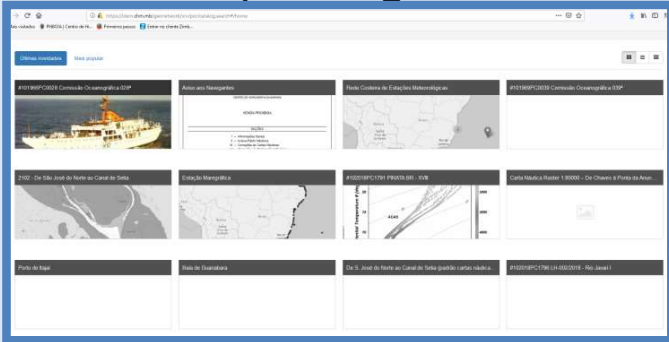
https://www.dhn.mb/geonetwork/srv/por/catalog.search#/home

Mais visitados PHBOOLI Centro de M... Primeiros passos Entrar no cliente Zimb...

Últimas novidades Mais popular

#101966PC0028 Comissão Oceanográfica 028P

Avisos aos Navegantes

Rede Costeira de Estações Meteorológicas

#101966PC0039 Comissão Oceanográfica 039P

2102 - De São José do Norte ao Canal de Setia

Estações Maregráfica

#102018PC1791 PIRATA BR - XVIII

Carta Náutica Raster 1:80000 - De Chaves à Ponta do Anun...

Porto de Itajaí

Baía de Guanabara

De S. José do Norte ao Canal de Setia (padrão cartas náutica...

#102018PC1796 LH-002/2018 - Rio Javari I